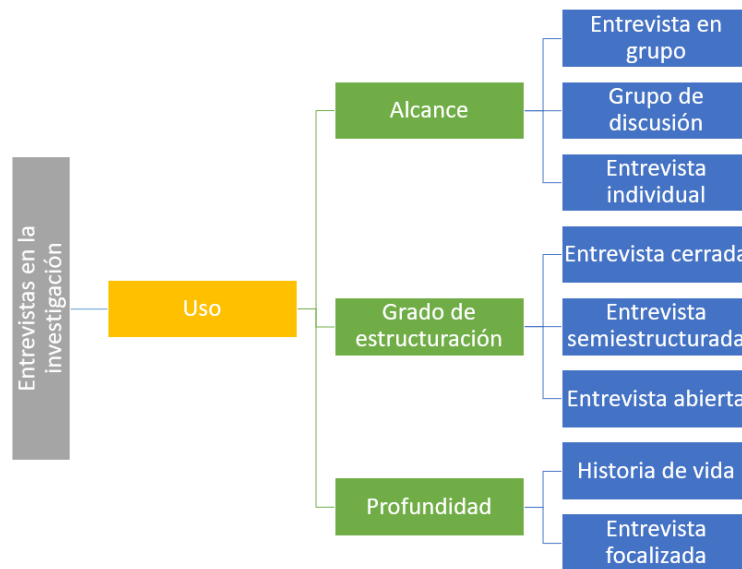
Entrevistas en la investigación

Uso

Alcance

Entrevista en grupo

Grupo de discusión

Entrevista individual

Grado de estructuración

Entrevista cerrada

Entrevista semiestructurada

Entrevista abierta

Profundidad

Historia de vida

Entrevista focalizada